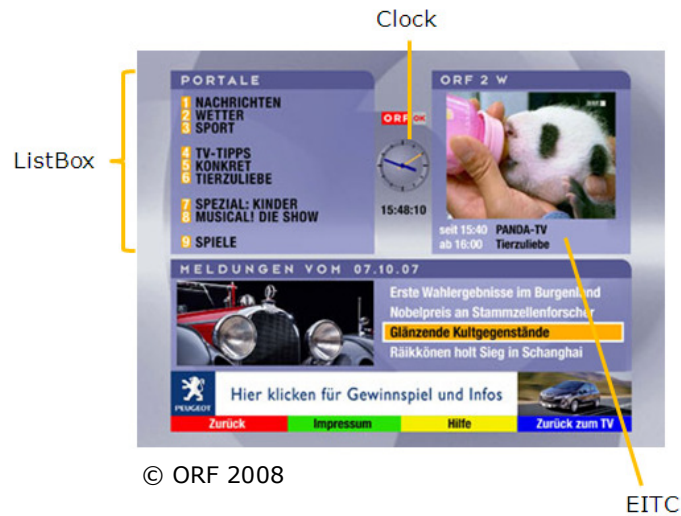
Clock

ListBox

PORTALE

1 NACHRICHTEN
2 WETTER
3 SPORT

4 TV-TIPPS
5 KONKRET
6 TIERZULIEBE

7 SPEZIAL: KINDER
8 MUSICAL! DIE SHOW

9 SPIELE

ORF OK

15:48:10

ORF 2 W

seit 15:40 PANDA-TV
ab 16:00 Tierzuliebe

MELDUNGEN VOM 07.10.07

Erste Wahlergebnisse im Burgenland
Nobelpreis an Stammzellenforscher
Glänzende Kultgegenstände
Räikkönen holt Sieg in Schanghai

PEUGEOT

Hier klicken für Gewinnspiel und Infos

Zurück | Impressum | Hilfe | Zurück zum TV

© ORF 2008

EITC